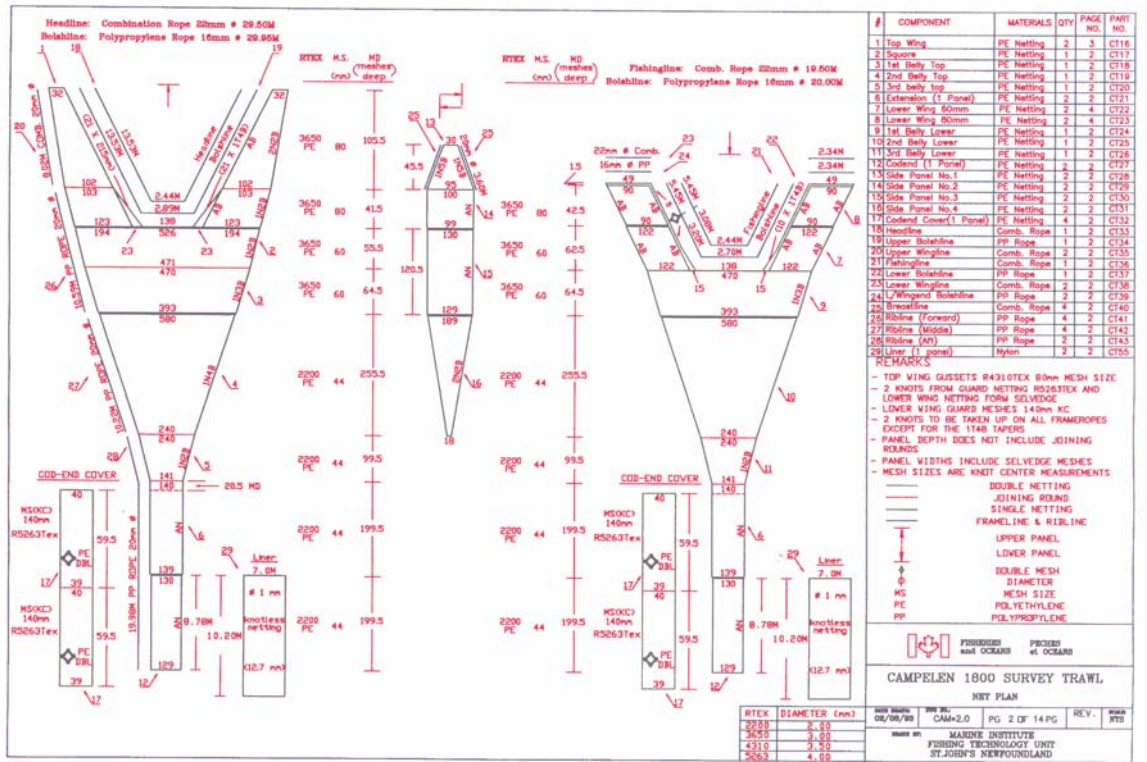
Headline: Combination Rope 22mm # 29.50M
Bolshline: Polypropylene Rope 16mm # 29.95M

| RTEX | M.S. (mm) | MD (meshes deep) |
|---|---|---|
| 3650 PE | 80 | 105.5 |
| 3650 PE | 80 | 41.5 |
| 3650 PE | 60 | 55.5 |
| 3650 PE | 60 | 64.5 |
| 2200 PE | 44 | 255.5 |
| 2200 PE | 44 | 99.5 |
| 2200 PE | 44 | 199.5 |
| 2200 PE | 44 | 199.5 |

18 19 1 20 32 32 (2) X 21.63M 13.53M Headline Bolshline (2) X 17.48 AB 102 103 2.44M 2.89M AB 1N2B 123 194 138 526 123 194 23 23 2 471 470 26 1N3B 3 393 580 27 1N4B 4 240 240 28 5 141 140 28.5 MD AN 6 139 130 8.78M 10.20M AN 129 12 19.98M PP ROPE 20mm #

COD-END COVER
40
MS(KC) 140mm R5263Tex
59.5
PE DBL
17
39
40
MS(KC) 140mm R5263Tex
59.5
PE DBL
39
17

29
Liner
7.0M
# 1 mm
knotless netting
(12.7 mm)

22 13 25 45.5 30 1N3B 95 100 14 99 130 AN 120.5 13 129 189 2N2B 16 18

| RTEX | M.S. (mm) | MD (meshes deep) |
|---|---|---|
| | | 1.5 |
| 3650 PE | 80 | 42.5 |
| 3650 PE | 60 | 62.5 |
| 3650 PE | 60 | 64.5 |
| 2200 PE | 44 | 255.5 |
| 2200 PE | 44 | 99.5 |
| 2200 PE | 44 | 199.5 |
| 2200 PE | 44 | 199.5 |

Fishingline: Comb. Rope 22mm # 19.50M
Bolshline: Polypropylene Rope 16mm # 20.00M

22mm # Comb. 16mm # PP 23 24 21 2.34M 2.34M 49 49 90 90 AB AB 5.45M 3.08M 3.08M Fishingline Bolshline (10) X 17.48 8 122 122 2.44M 2.70M 7 122 138 470 122 15 15 1N3B 9 393 580 10 240 240 1N2B 11 141 140 AN 6 139 130 8.78M 10.20M AN 129 12

COD-END COVER
40
MS(KC) 140mm R5263Tex
59.5
17
39
40
MS(KC) 140mm R5263Tex
59.5
PE DBL
39
17

29
Liner
7.0M
# 1 mm
knotless netting
(12.7 mm)

| # | COMPONENT | MATERIALS | QTY | PAGE NO. | PART NO. |
|---|---|---|---|---|---|
| 1 | Top Wing | PE Netting | 2 | 3 | CT16 |
| 2 | Square | PE Netting | 1 | 2 | CT17 |
| 3 | 1st Belly Top | PE Netting | 1 | 2 | CT18 |
| 4 | 2nd Belly Top | PE Netting | 1 | 2 | CT19 |
| 5 | 3rd belly top | PE Netting | 1 | 2 | CT20 |
| 6 | Extension (1 Panel) | PE Netting | 2 | 2 | CT21 |
| 7 | Lower Wing 60mm | PE Netting | 2 | 4 | CT22 |
| 8 | Lower Wing 80mm | PE Netting | 2 | 4 | CT23 |
| 9 | 1st Belly Lower | PE Netting | 1 | 2 | CT24 |
| 10 | 2nd Belly Lower | PE Netting | 1 | 2 | CT25 |
| 11 | 3rd Belly Lower | PE Netting | 1 | 2 | CT26 |
| 12 | Codend (1 Panel) | PE Netting | 2 | 2 | CT27 |
| 13 | Side Panel No.1 | PE Netting | 2 | 2 | CT28 |
| 14 | Side Panel No.2 | PE Netting | 2 | 2 | CT29 |
| 15 | Side Panel No.3 | PE Netting | 2 | 2 | CT30 |
| 16 | Side Panel No.4 | PE Netting | 2 | 2 | CT31 |
| 17 | Codend Cover(1 Panel) | PE Netting | 4 | 2 | CT32 |
| 18 | Headline | Comb. Rope | 1 | 2 | CT33 |
| 19 | Upper Bolshline | PP Rope | 1 | 2 | CT34 |
| 20 | Upper Wingline | Comb. Rope | 2 | 2 | CT35 |
| 21 | Fishingline | Comb. Rope | 1 | 2 | CT36 |
| 22 | Lower Bolshline | PP Rope | 1 | 2 | CT37 |
| 23 | Lower Wingline | Comb. Rope | 2 | 2 | CT38 |
| 24 | L/Wingend Bolshline | PP Rope | 2 | 2 | CT39 |
| 25 | Breastline | Comb. Rope | 4 | 2 | CT40 |
| 26 | Ribline (Forward) | PP Rope | 4 | 2 | CT41 |
| 27 | Ribline (Middle) | PP Rope | 4 | 2 | CT42 |
| 28 | Ribline (Aft) | PP Rope | 4 | 2 | CT43 |
| 29 | Liner (1 panel) | Nylon | 2 | 2 | CT55 |

REMARKS
- TOP WING GUSSETS R4310TEX 80mm MESH SIZE
- 2 KNOTS FROM GUARD NETTING R5263TEX AND LOWER WING NETTING FORM SELVEDGE
- LOWER WING GUARD MESHES 140mm KC
- 2 KNOTS TO BE TAKEN UP ON ALL FRAMEROPES EXCEPT FOR THE 1T4B TAPERS
- PANEL DEPTH DOES NOT INCLUDE JOINING ROUNDS
- PANEL WIDTHS INCLUDE SELVEDGE MESHES
- MESH SIZES ARE KNOT CENTER MEASUREMENTS

DOUBLE NETTING
JOINING ROUND
SINGLE NETTING
FRAMELINE & RIBLINE
UPPER PANEL
LOWER PANEL
DOUBLE MESH
Φ DIAMETER
MS MESH SIZE
PE POLYETHYLENE
PP POLYPROPYLENE

FISHERIES and OCEANS PECHES et OCEANS

CAMPELEN 1800 SURVEY TRAWL
NET PLAN

| RTEX | DIAMETER (mm) |
|---|---|
| 2200 | 2.00 |
| 3650 | 3.00 |
| 4310 | 3.50 |
| 5263 | 4.00 |

DATE DRAWN 08/08/95 | DWG NO. CAM=2.0 | PG 2 OF 14 PG | REV. | SCALE NTS

DRAWN BY: MARINE INSTITUTE FISHING TECHNOLOGY UNIT ST.JOHN'S NEWFOUNDLAND